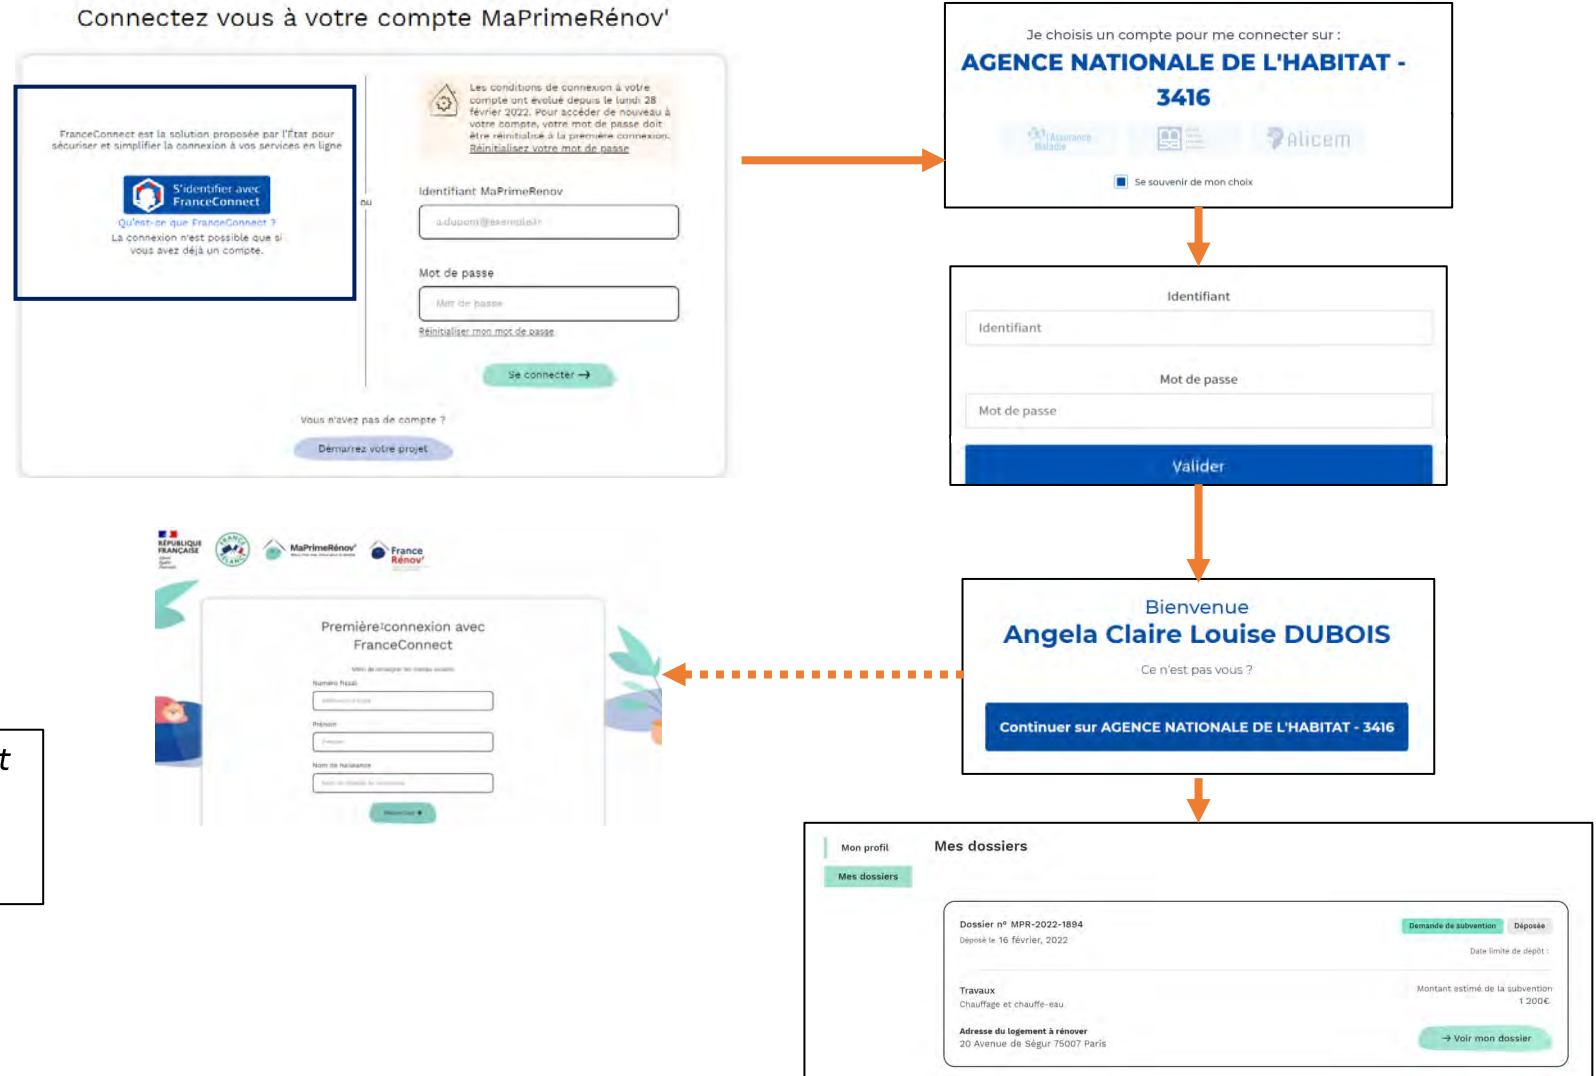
Connectez vous à votre compte MaPrimeRénov'

FranceConnect est la solution proposée par l'État pour sécuriser et simplifier la connexion à vos services en ligne

S'identifier avec FranceConnect

Qu'est-ce que FranceConnect ?

La connexion n'est possible que si vous avez déjà un compte.

ou

Les conditions de connexion à votre compte ont évolué depuis le lundi 28 février 2022. Pour accéder de nouveau à votre compte, votre mot de passe doit être réinitialisé à la première connexion. Réinitialisez votre mot de passe

Identifiant MaPrimeRenov

a.dupont@exemple.fr

Mot de passe

Mot de passe

Réinitialiser mon mot de passe

Se connecter →

Vous n'avez pas de compte ?

Démarrez votre projet

Je choisis un compte pour me connecter sur :

AGENCE NATIONALE DE L'HABITAT - 3416

l'Assurance Maladie

Alicem

Se souvenir de mon choix

Identifiant

Identifiant

Mot de passe

Mot de passe

Valider

RÉPUBLIQUE FRANÇAISE

MaPrimeRénov'

France Rénov'

Première connexion avec FranceConnect

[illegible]

Numéro fiscal

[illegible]

Prénom

Prénom

Nom de naissance

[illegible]

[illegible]

t

Bienvenue

Angela Claire Louise DUBOIS

Ce n'est pas vous ?

Continuer sur AGENCE NATIONALE DE L'HABITAT - 3416

Mon profil

Mes dossiers

Mes dossiers

Dossier n° MPR-2022-1894

Déposé le 16 février, 2022

Demande de subvention

Déposée

Date limite de dépôt :

Travaux

Chauffage et chauffe-eau

Montant estimé de la subvention

1 200€

Adresse du logement à rénover

20 Avenue de Ségur 75007 Paris

→ Voir mon dossier